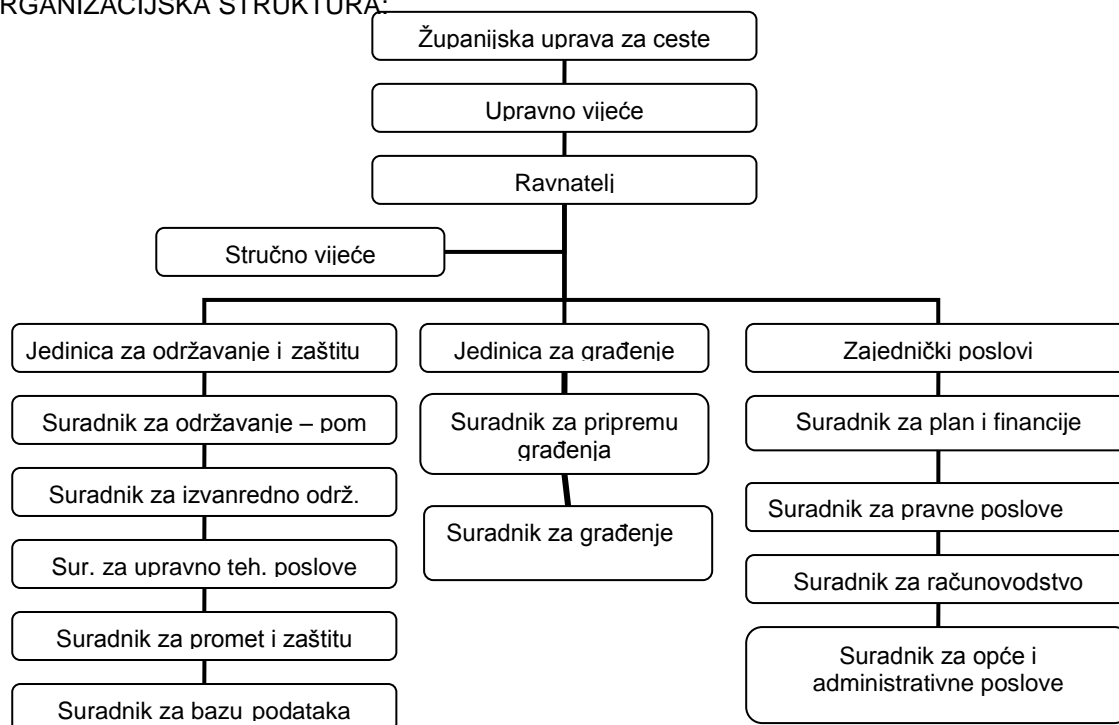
RGANIZACIJSKA STRUKTURA:

Županijska uprava za ceste

Upravno vijeće

Ravnatelj

Stručno vijeće

Jedinica za održavanje i zaštitu

Suradnik za održavanje – pom

Suradnik za izvanredno održ.

Sur. za upravno teh. poslove

Suradnik za promet i zaštitu

Suradnik za bazu podataka

Jedinica za građenje

Suradnik za pripremu građenja

Suradnik za građenje

Zajednički poslovi

Suradnik za plan i financije

Suradnik za pravne poslove

Suradnik za računovodstvo

Suradnik za opće i administrativne poslove